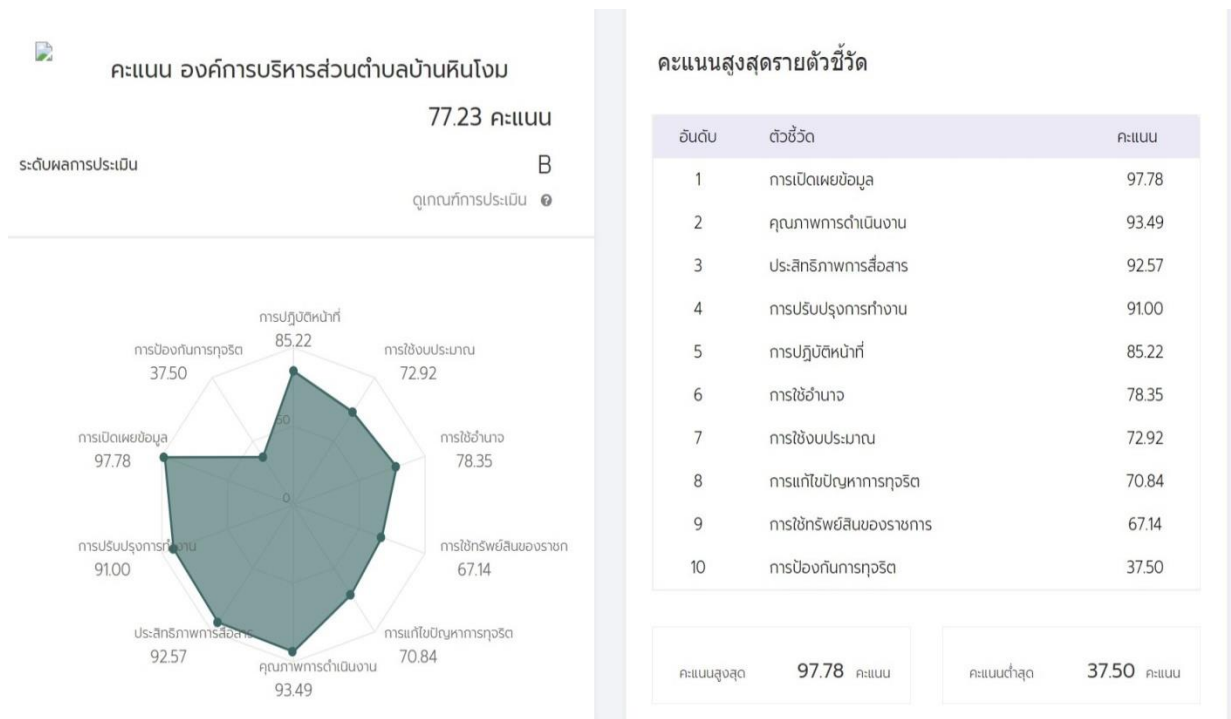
คะแนน องค์การบริหารส่วนตำบลบ้านหินโงม

77.23 คะแนน

ระดับผลการประเมิน

B

ดูเกณฑ์การประเมิน

การปฏิบัติหน้าที่
85.22

การใช้งบประมาณ
72.92

การใช้อำนาจ
78.35

การใช้ทรัพย์สินของราชก
67.14

การแก้ไขปัญหาการทุจริต
70.84

คุณภาพการดำเนินงาน
93.49

ประสิทธิภาพการสื่อสาร
92.57

การปรับปรุงการทำงาน
91.00

การเปิดเผยข้อมูล
97.78

การป้องกันการทุจริต
37.50

50

0

คะแนนสูงสุดรายตัวชี้วัด

| อันดับ | ตัวชี้วัด | คะแนน |
|---|---|---|
| 1 | การเปิดเผยข้อมูล | 97.78 |
| 2 | คุณภาพการดำเนินงาน | 93.49 |
| 3 | ประสิทธิภาพการสื่อสาร | 92.57 |
| 4 | การปรับปรุงการทำงาน | 91.00 |
| 5 | การปฏิบัติหน้าที่ | 85.22 |
| 6 | การใช้อำนาจ | 78.35 |
| 7 | การใช้งบประมาณ | 72.92 |
| 8 | การแก้ไขปัญหาการทุจริต | 70.84 |
| 9 | การใช้ทรัพย์สินของราชการ | 67.14 |
| 10 | การป้องกันการทุจริต | 37.50 |

คะแนนสูงสุด 97.78 คะแนน

คะแนนต่ำสุด 37.50 คะแนน